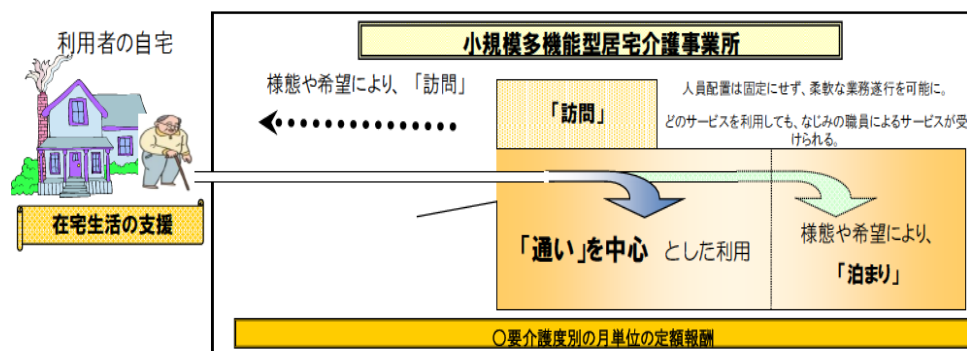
利用者の自宅

在宅生活の支援

小規模多機能型居宅介護事業所

様態や希望により、「訪問」

「訪問」

人員配置は固定にせず、柔軟な業務遂行を可能に。

どのサービスを利用しても、なじみの職員によるサービスが受けられる。

「通い」を中心 とした利用

様態や希望により、

「泊まり」

○要介護度別の月単位の定額報酬